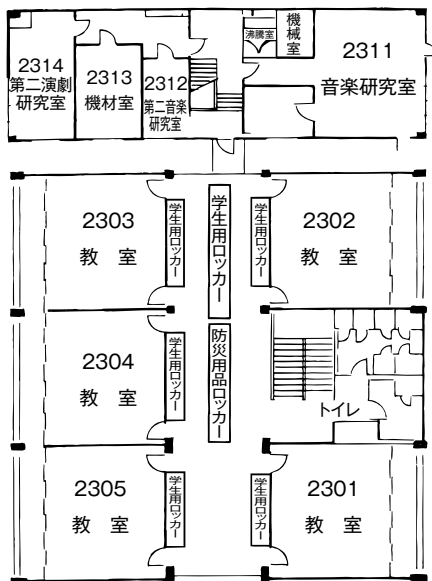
2314
第二演劇
研究室

2313
機材室

2312
第二音楽
研究室

湯沸室

機械室

2311
音楽研究室

2303
教　室

学生用ロッカー

学生用ロッカー

学生用ロッカー

2302
教　室

2304
教　室

学生用ロッカー

防災用品ロッカー

トイレ

2305
教　室

学生用ロッカー

学生用ロッカー

2301
教　室